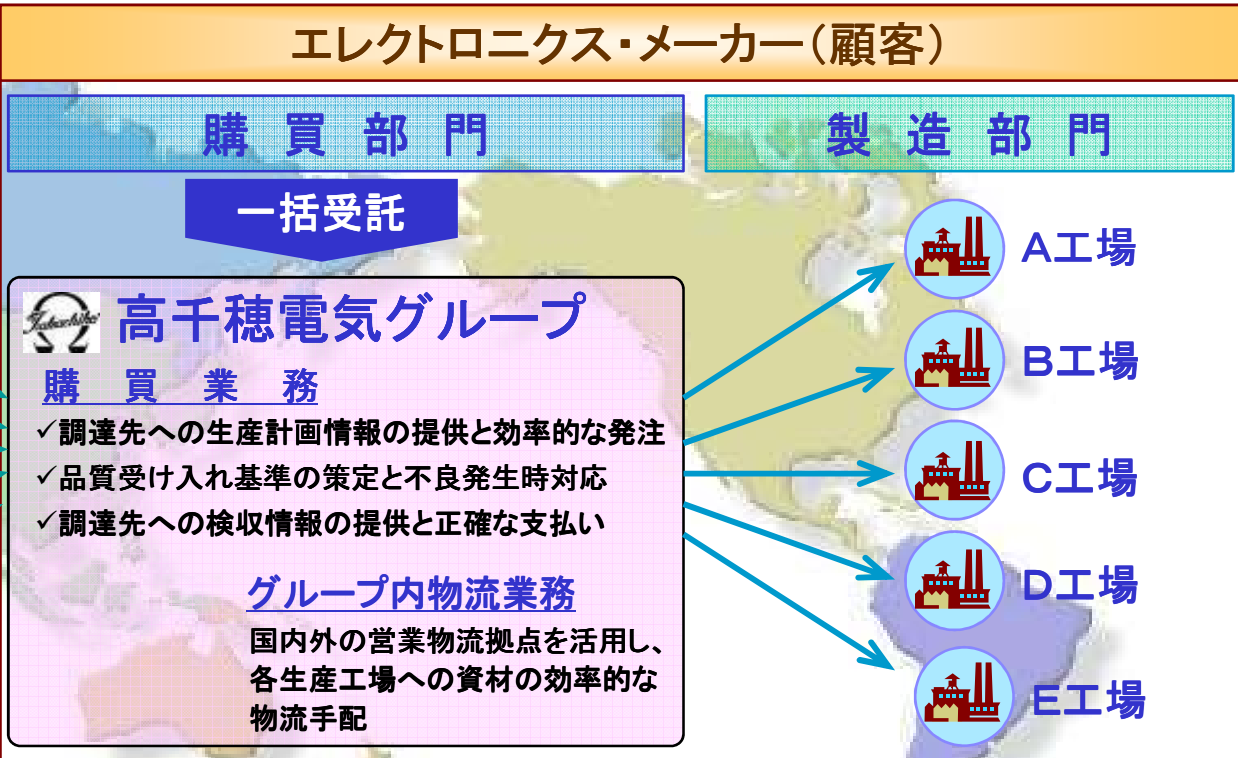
エレクトロニクス・メーカー（顧客）

購 買 部 門

製 造 部 門

一括受託

Takachiho

高千穂電気グループ

購 買 業 務

✓調達先への生産計画情報の提供と効率的な発注

✓品質受け入れ基準の策定と不良発生時対応

✓調達先への検収情報の提供と正確な支払い

グループ内物流業務

国内外の営業物流拠点を活用し、各生産工場への資材の効率的な物流手配

A工場

B工場

C工場

D工場

E工場